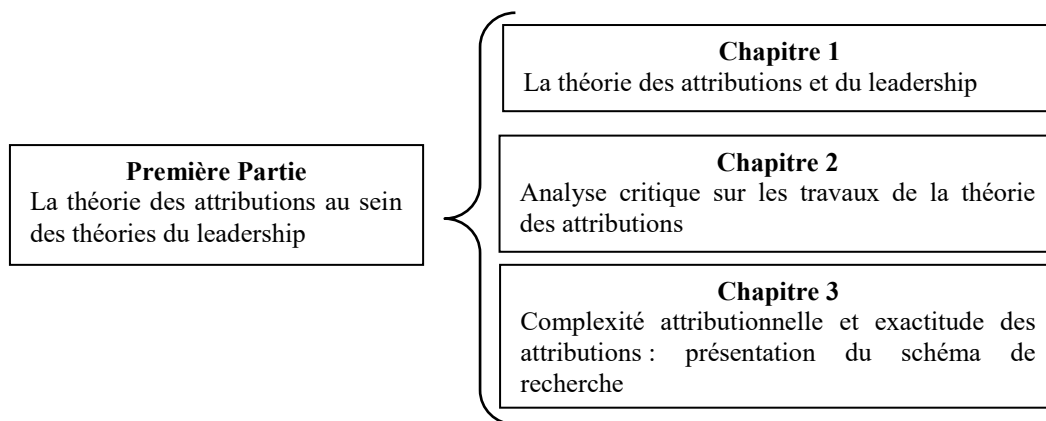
**Première Partie**
La théorie des attributions au sein des théories du leadership

**Chapitre 1**
La théorie des attributions et du leadership

**Chapitre 2**
Analyse critique sur les travaux de la théorie des attributions

**Chapitre 3**
Complexité attributionnelle et exactitude des attributions : présentation du schéma de recherche